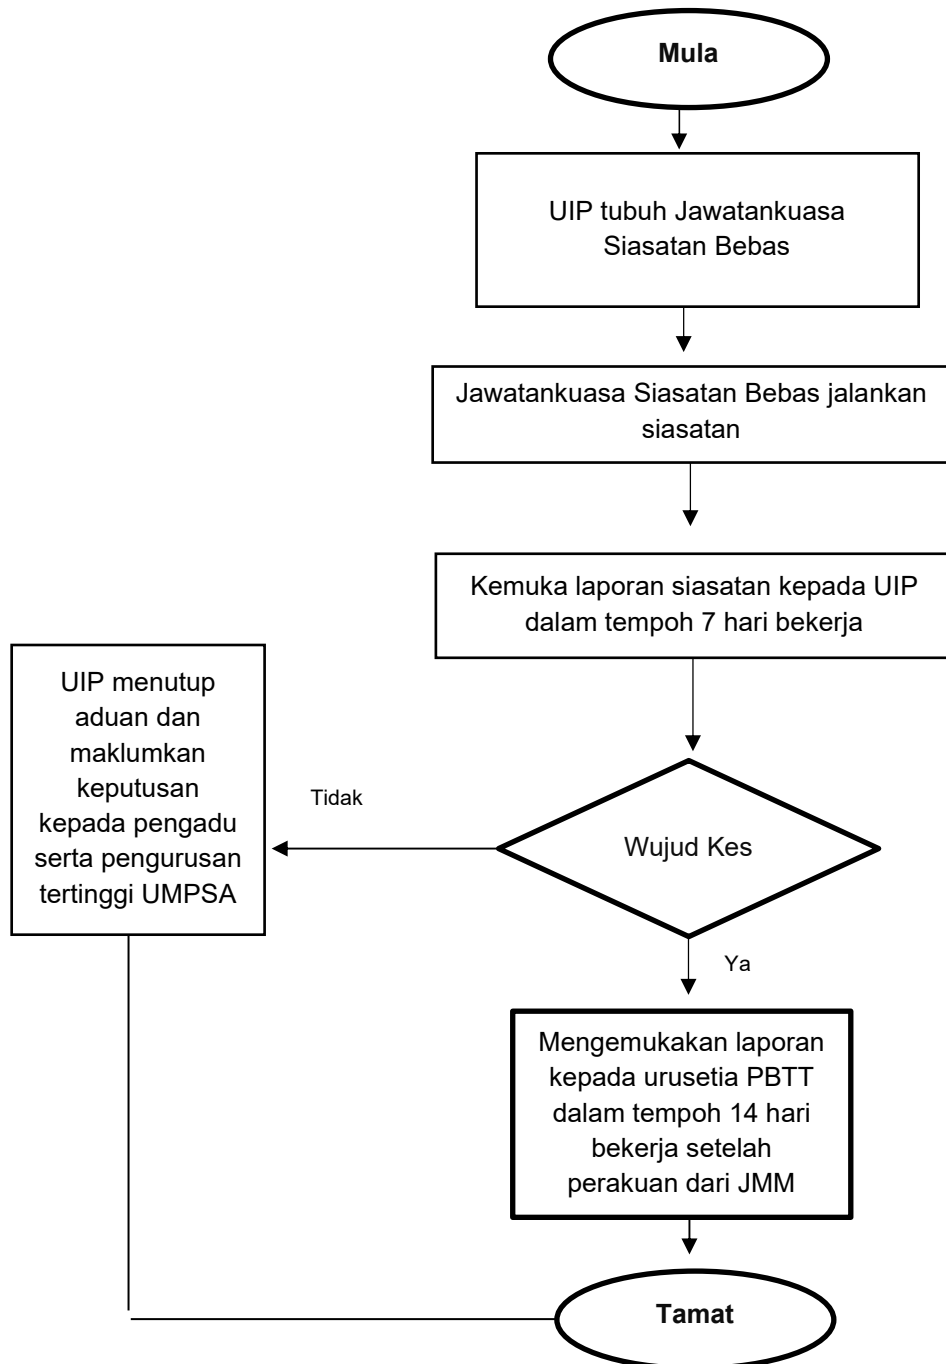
Mula

UIP tubuh Jawatankuasa Siasatan Bebas

Jawatankuasa Siasatan Bebas jalankan siasatan

Kemuka laporan siasatan kepada UIP dalam tempoh 7 hari bekerja

Wujud Kes

Tidak

UIP menutup aduan dan maklumkan keputusan kepada pengadu serta pengurusan tertinggi UMPSA

Ya

Mengemukakan laporan kepada urusetia PBTT dalam tempoh 14 hari bekerja setelah perakuan dari JMM

Tamat